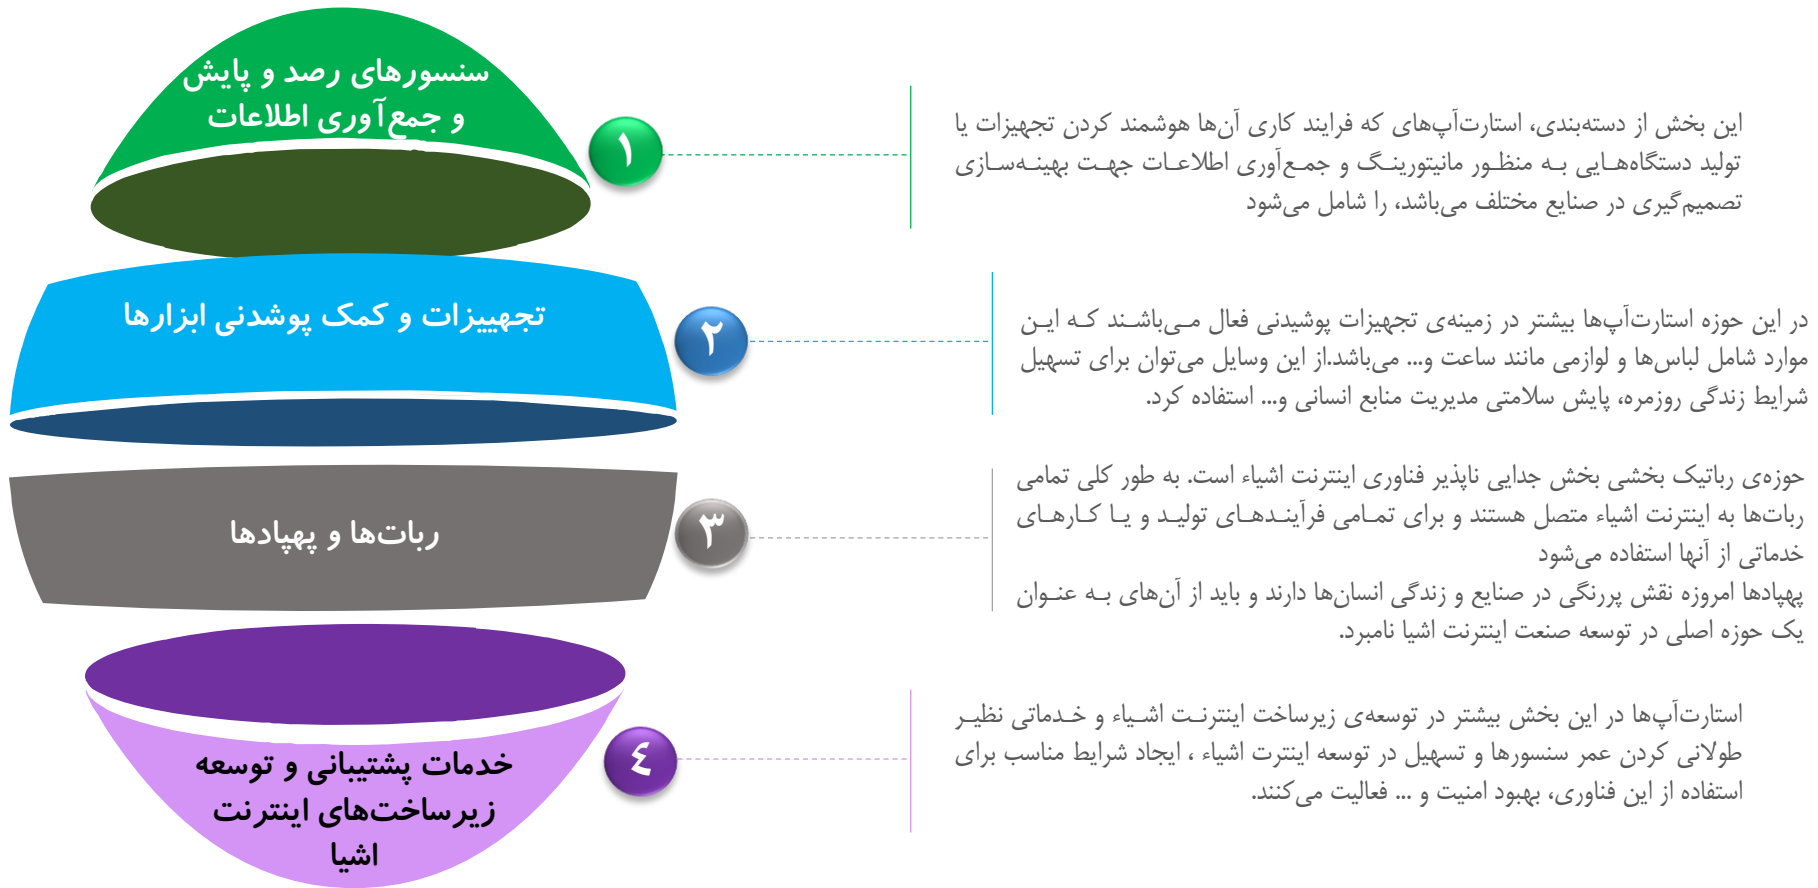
سنسورهای رصد و پایش و جمع‌آوری اطلاعات

١

این بخش از دسته‌بندی، استارت‌آپ‌های که فرایند کاری آن‌ها هوشمند کردن تجهیزات یا تولید دستگاه‌هایی به منظور مانیتورینگ و جمع‌آوری اطلاعات جهت بهینه‌سازی تصمیم‌گیری در صنایع مختلف می‌باشد، را شامل می‌شود

تجهییزات و کمک پوشدنی ابزارها

٢

در این حوزه استارت‌آپ‌ها بیشتر در زمینه‌ی تجهیزات پوشیدنی فعال می‌باشند که این موارد شامل لباس‌ها و لوازمی مانند ساعت و... می‌باشد.از این وسایل می‌توان برای تسهیل شرایط زندگی روزمره، پایش سلامتی مدیریت منابع انسانی و... استفاده کرد.

ربات‌ها و پهپادها

٣

حوزه‌ی رباتیک بخشی بخش جدایی ناپذیر فناوری اینترنت اشیاء است. به طور کلی تمامی ربات‌ها به اینترنت اشیاء متصل هستند و برای تمامی فرآیندهای تولید و یا کارهای خدماتی از آنها استفاده می‌شود

پهپادها امروزه نقش پررنگی در صنایع و زندگی انسان‌ها دارند و باید از آن‌های به عنوان یک حوزه اصلی در توسعه صنعت اینترنت اشیا نامبرد.

خدمات پشتیبانی و توسعه زیرساخت‌های اینترنت اشیا

٤

استارت‌آپ‌ها در این بخش بیشتر در توسعه‌ی زیرساخت اینترنت اشیاء و خدماتی نظیر طولانی کردن عمر سنسورها و تسهیل در توسعه اینترنت اشیاء ، ایجاد شرایط مناسب برای استفاده از این فناوری، بهبود امنیت و ... فعالیت می‌کنند.